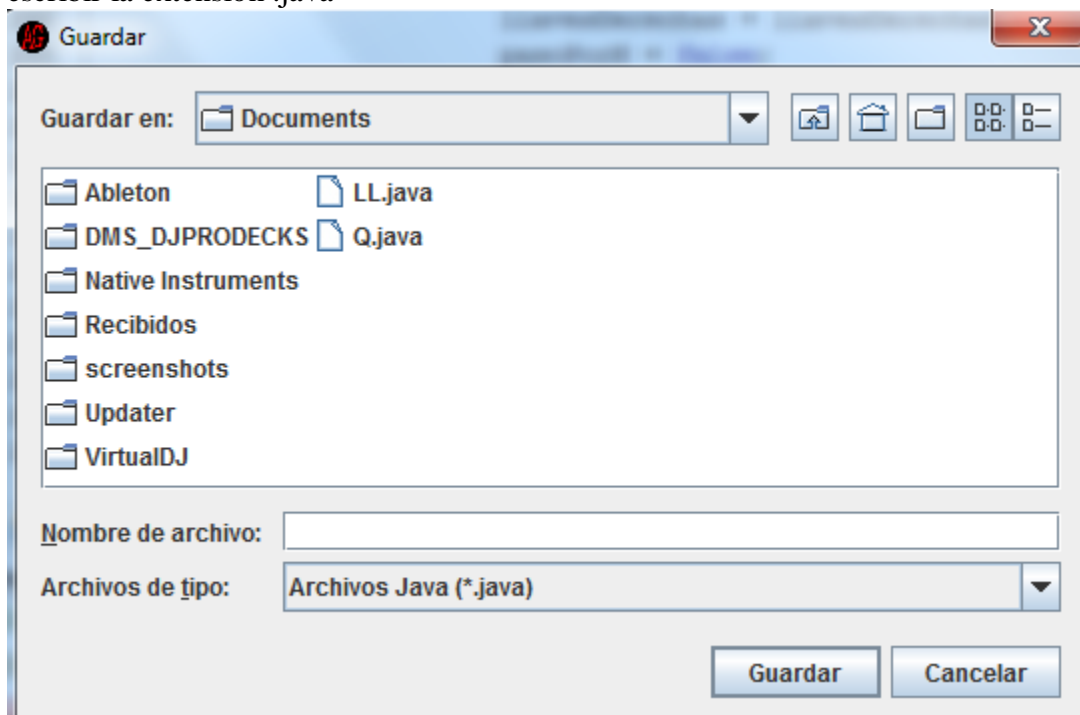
Guardar

Guardar en: Documents

Ableton
DMS_DJPRODECKS
Native Instruments
Recibidos
screenshots
Updater
VirtualDJ
LL.java
Q.java

Nombre de archivo:
Archivos de tipo: Archivos Java (*.java)

Guardar
Cancelar